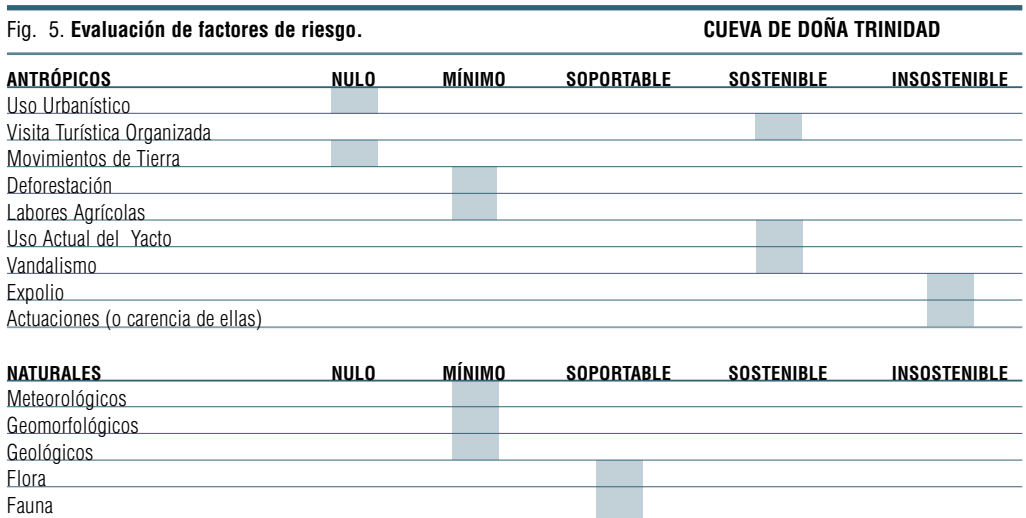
Fig. 5. **Evaluación de factores de riesgo.** **CUEVA DE DOÑA TRINIDAD**

| ANTRÓPICOS | NULO | MÍNIMO | SOPORTABLE | SOSTENIBLE | INSOSTENIBLE |
|---|---|---|---|---|---|
| Uso Urbanístico | | | | | |
| Visita Turística Organizada | | | | | |
| Movimientos de Tierra | | | | | |
| Deforestación | | | | | |
| Labores Agrícolas | | | | | |
| Uso Actual del Yacto | | | | | |
| Vandalismo | | | | | |
| Expolio | | | | | |
| Actuaciones (o carencia de ellas) | | | | | |

| NATURALES | NULO | MÍNIMO | SOPORTABLE | SOSTENIBLE | INSOSTENIBLE |
|---|---|---|---|---|---|
| Meteorológicos | | | | | |
| Geomorfológicos | | | | | |
| Geológicos | | | | | |
| Flora | | | | | |
| Fauna | | | | | |